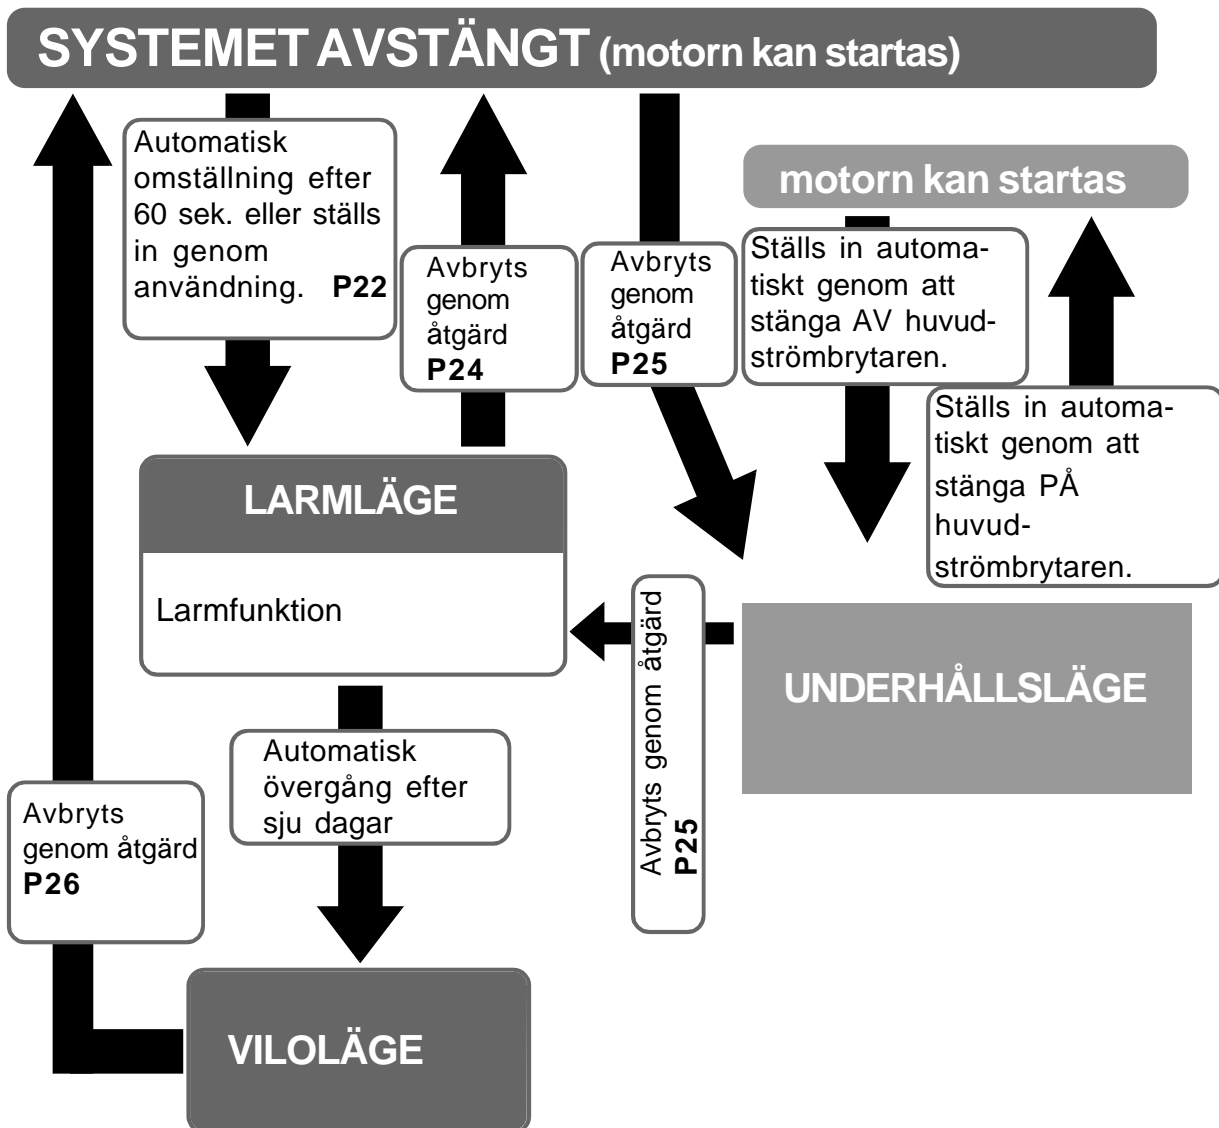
SYSTEMET AVSTÄNGT (motorn kan startas)

Automatisk omställning efter 60 sek. eller ställs in genom användning. P22

Avbryts genom åtgärd P24

Avbryts genom åtgärd P25

motorn kan startas

Ställs in automatiskt genom att stänga AV huvudströmbrytaren.

Ställs in automatiskt genom att stänga PÅ huvudströmbrytaren.

LARMLÄGE

Larmfunktion

Avbryts genom åtgärd P25

UNDERHÅLLSLÄGE

Automatisk övergång efter sju dagar

Avbryts genom åtgärd P26

VILOLÄGE